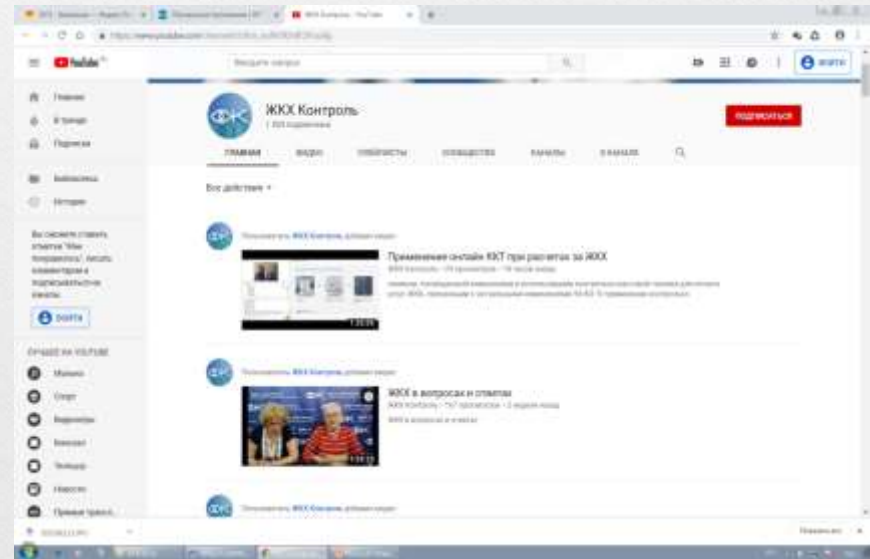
YouTube

Введите запрос

ВОЙТИ

Главная

В тренде

Подписки

Библиотека

История

Вы сможете ставить отметки "Мне понравилось", писать комментарии и подписываться на каналы.

ВОЙТИ

ЛУЧШЕЕ НА YOUTUBE

Музыка

Спорт

Видеоигры

Фильмы

Новости

Прямые трансл.

ЖКХ Контроль

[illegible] подписчика

ПОДПИСАТЬСЯ

ГЛАВНАЯ

ВИДЕО

ПЛЕЙЛИСТЫ

СООБЩЕСТВО

КАНАЛЫ

О КАНАЛЕ

Все действия

Пользователь ЖКХ Контроль добавил видео

Применение онлайн ККТ при расчетах за ЖКХ

ЖКХ Контроль • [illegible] просмотров • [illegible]

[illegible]

Пользователь ЖКХ Контроль добавил видео

ЖКХ в вопросах и ответах

ЖКХ Контроль • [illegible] просмотров • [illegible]

ЖКХ в вопросах и ответах

Пользователь ЖКХ Контроль добавил видео